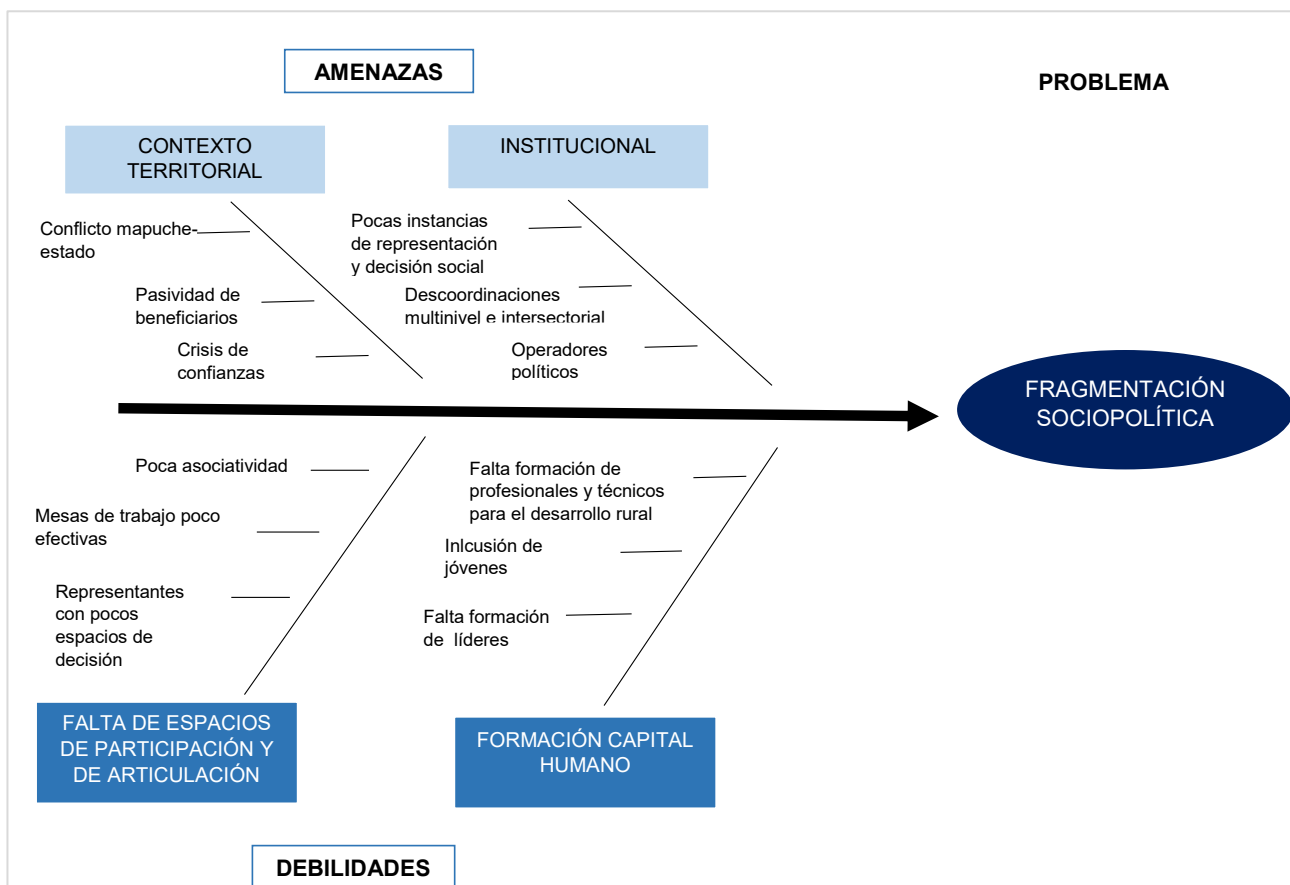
AMENAZAS

PROBLEMA

CONTEXTO TERRITORIAL

INSTITUCIONAL

Conflicto mapuche-estado

Pasividad de beneficiarios

Crisis de confianzas

Pocas instancias de representación y decisión social

Descoordinaciones multinivel e intersectorial

Operadores políticos

FRAGMENTACIÓN SOCIOPOLÍTICA

Poca asociatividad

Mesas de trabajo poco efectivas

Representantes con pocos espacios de decisión

Falta formación de profesionales y técnicos para el desarrollo rural

Inlcusión de jóvenes

Falta formación de líderes

FALTA DE ESPACIOS DE PARTICIPACIÓN Y DE ARTICULACIÓN

FORMACIÓN CAPITAL HUMANO

DEBILIDADES